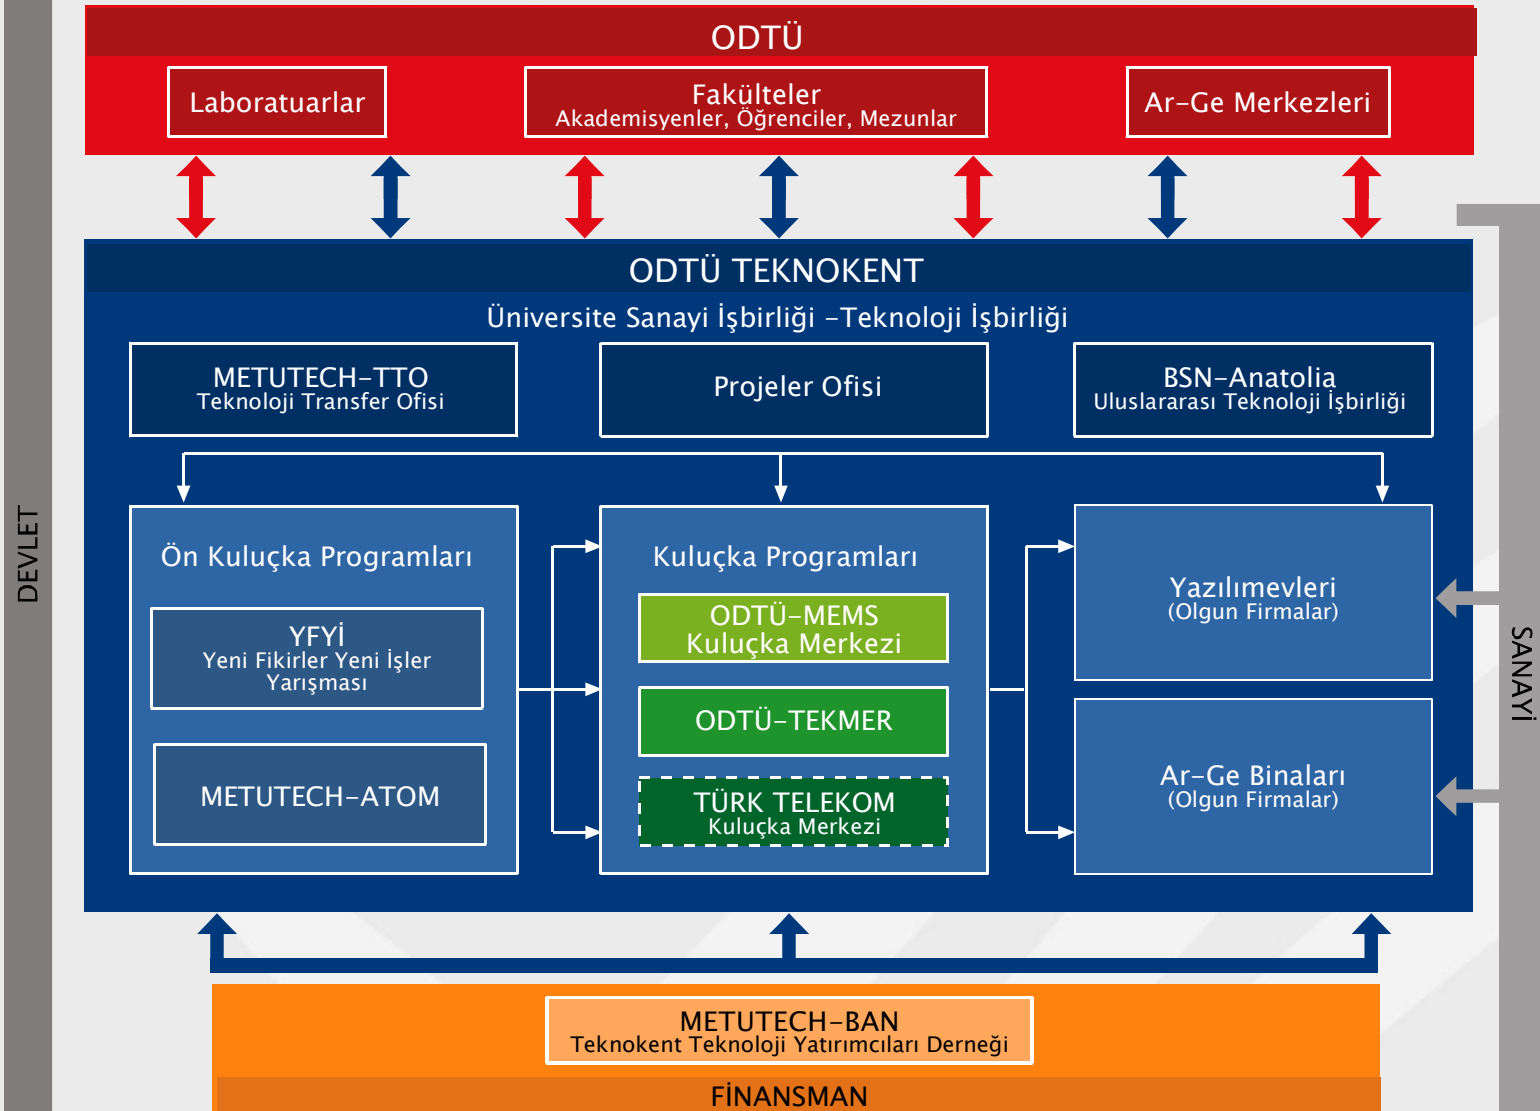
ODTÜ

Laboratuarlar

Fakülteler
Akademisyenler, Öğrenciler, Mezunlar

Ar-Ge Merkezleri

ODTÜ TEKNOKENT

Üniversite Sanayi İşbirliği -Teknoloji İşbirliği

METUTECH-TTO
Teknoloji Transfer Ofisi

Projeler Ofisi

BSN-Anatolia
Uluslararası Teknoloji İşbirliği

Ön Kuluçka Programları

YFYİ
Yeni Fikirler Yeni İşler Yarışması

METUTECH-ATOM

Kuluçka Programları

ODTÜ-MEMS
Kuluçka Merkezi

ODTÜ-TEKMER

TÜRK TELEKOM
Kuluçka Merkezi

Yazılımevleri
(Olgun Firmalar)

Ar-Ge Binaları
(Olgun Firmalar)

DEVLET

SANAYİ

METUTECH-BAN
Teknokent Teknoloji Yatırımcıları Derneği

FİNANSMAN